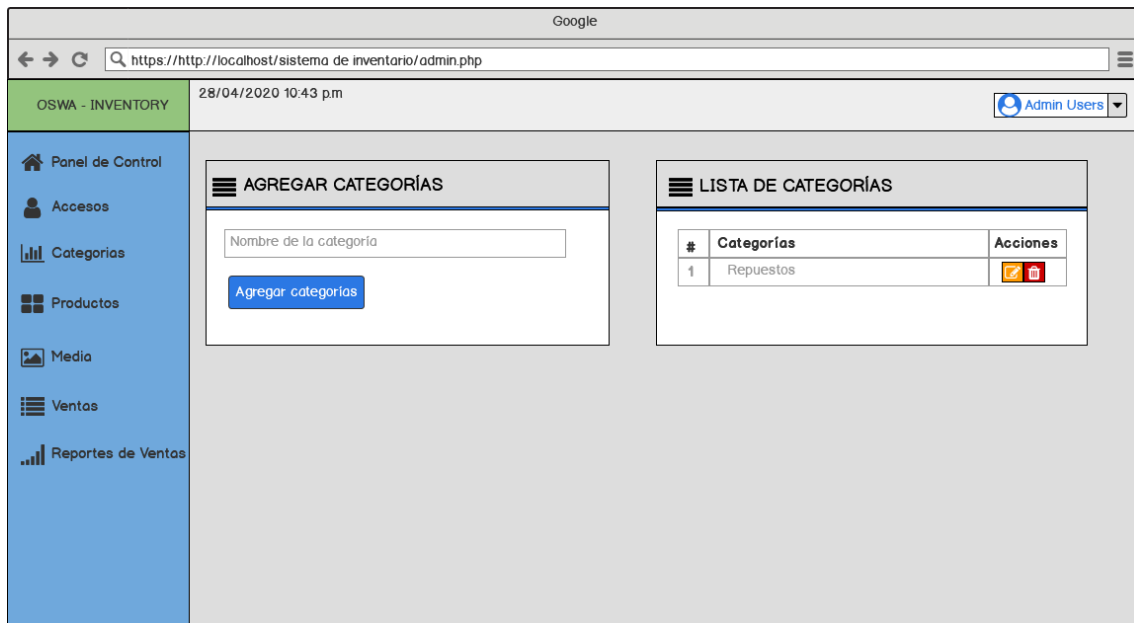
Google

https://http://localhost/sistema de inventario/admin.php

OSWA - INVENTORY

28/04/2020 10:43 p.m

Admin Users

Panel de Control

Accesos

Categorias

Productos

Media

Ventas

Reportes de Ventas

AGREGAR CATEGORÍAS

Nombre de la categoria

Agregar categorias

LISTA DE CATEGORÍAS

| # | Categorías | Acciones |
|---|---|---|
| 1 | Repuestos | |